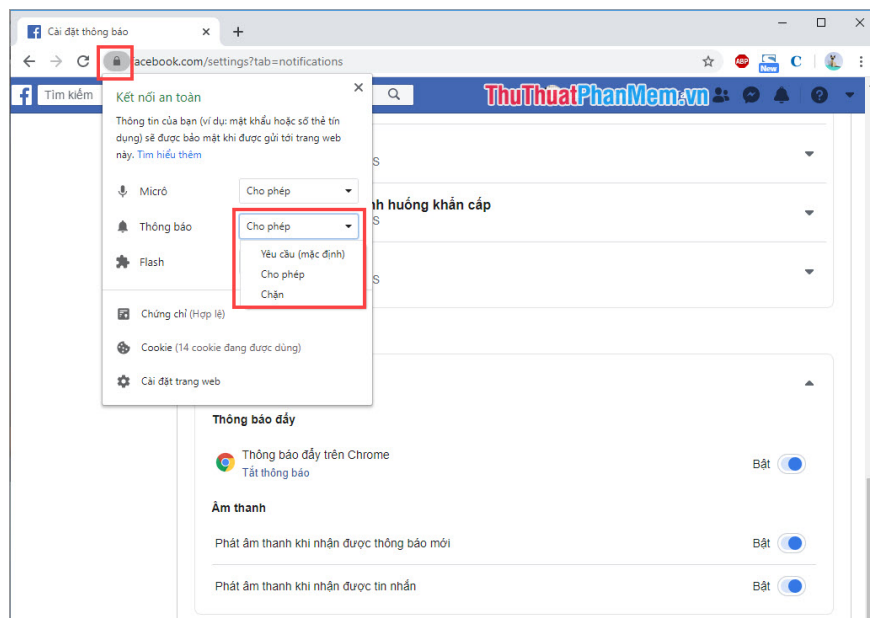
Cài đặt thông báo

acebook.com/settings?tab=notifications

New

Tìm kiếm

ThuThuatPhanMem.vn

Kết nối an toàn

Thông tin của bạn (ví dụ: mật khẩu hoặc số thẻ tín dụng) sẽ được bảo mật khi được gửi tới trang web này. Tìm hiểu thêm

Micrô | Cho phép

Thông báo | Cho phép

Flash

Yêu cầu (mặc định)
Cho phép
Chặn

Chứng chỉ (Hợp lệ)

Cookie (14 cookie đang được dùng)

Cài đặt trang web

S

nh huống khẩn cấp
S

S

Thông báo đẩy

Thông báo đẩy trên Chrome
Tắt thông báo
Bật

Âm thanh

Phát âm thanh khi nhận được thông báo mới
Bật

Phát âm thanh khi nhận được tin nhắn
Bật